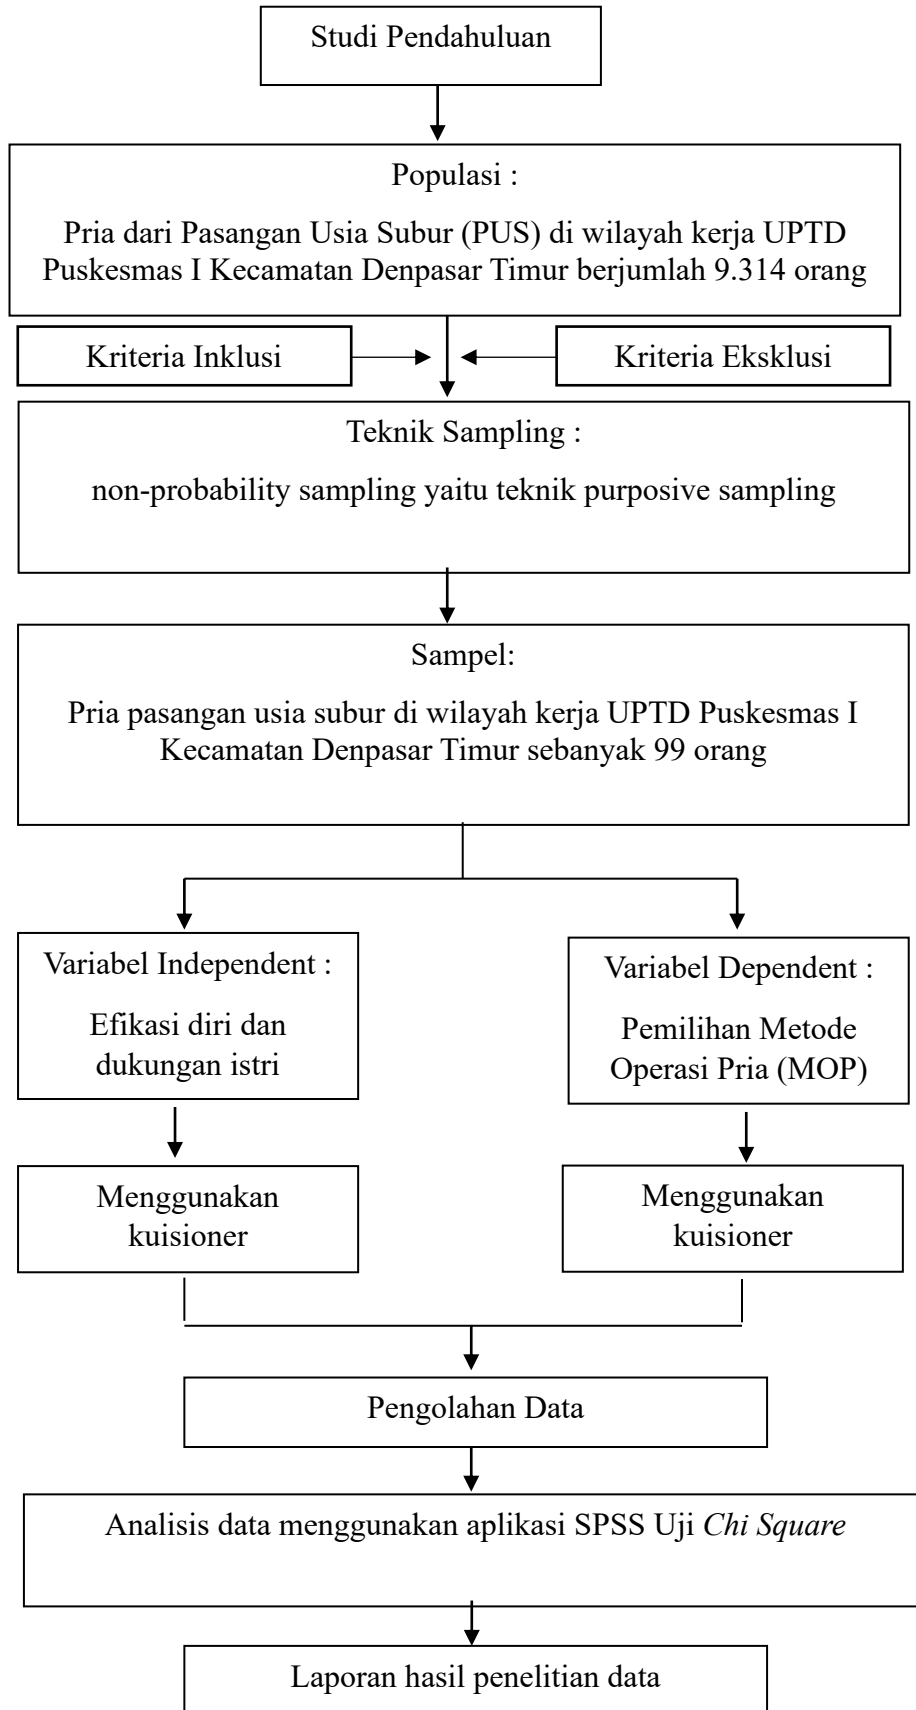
Studi Pendahuluan

Populasi :

Pria dari Pasangan Usia Subur (PUS) di wilayah kerja UPTD Puskesmas I Kecamatan Denpasar Timur berjumlah 9.314 orang

Kriteria Inklusi

Kriteria Eksklusi

Teknik Sampling :

non-probability sampling yaitu teknik purposive sampling

Sampel:

Pria pasangan usia subur di wilayah kerja UPTD Puskesmas I Kecamatan Denpasar Timur sebanyak 99 orang

Variabel Independent :

Efikasi diri dan dukungan istri

Variabel Dependent :

Pemilihan Metode Operasi Pria (MOP)

Menggunakan kuisioner

Menggunakan kuisioner

Pengolahan Data

Analisis data menggunakan aplikasi SPSS Uji *Chi Square*

Laporan hasil penelitian data